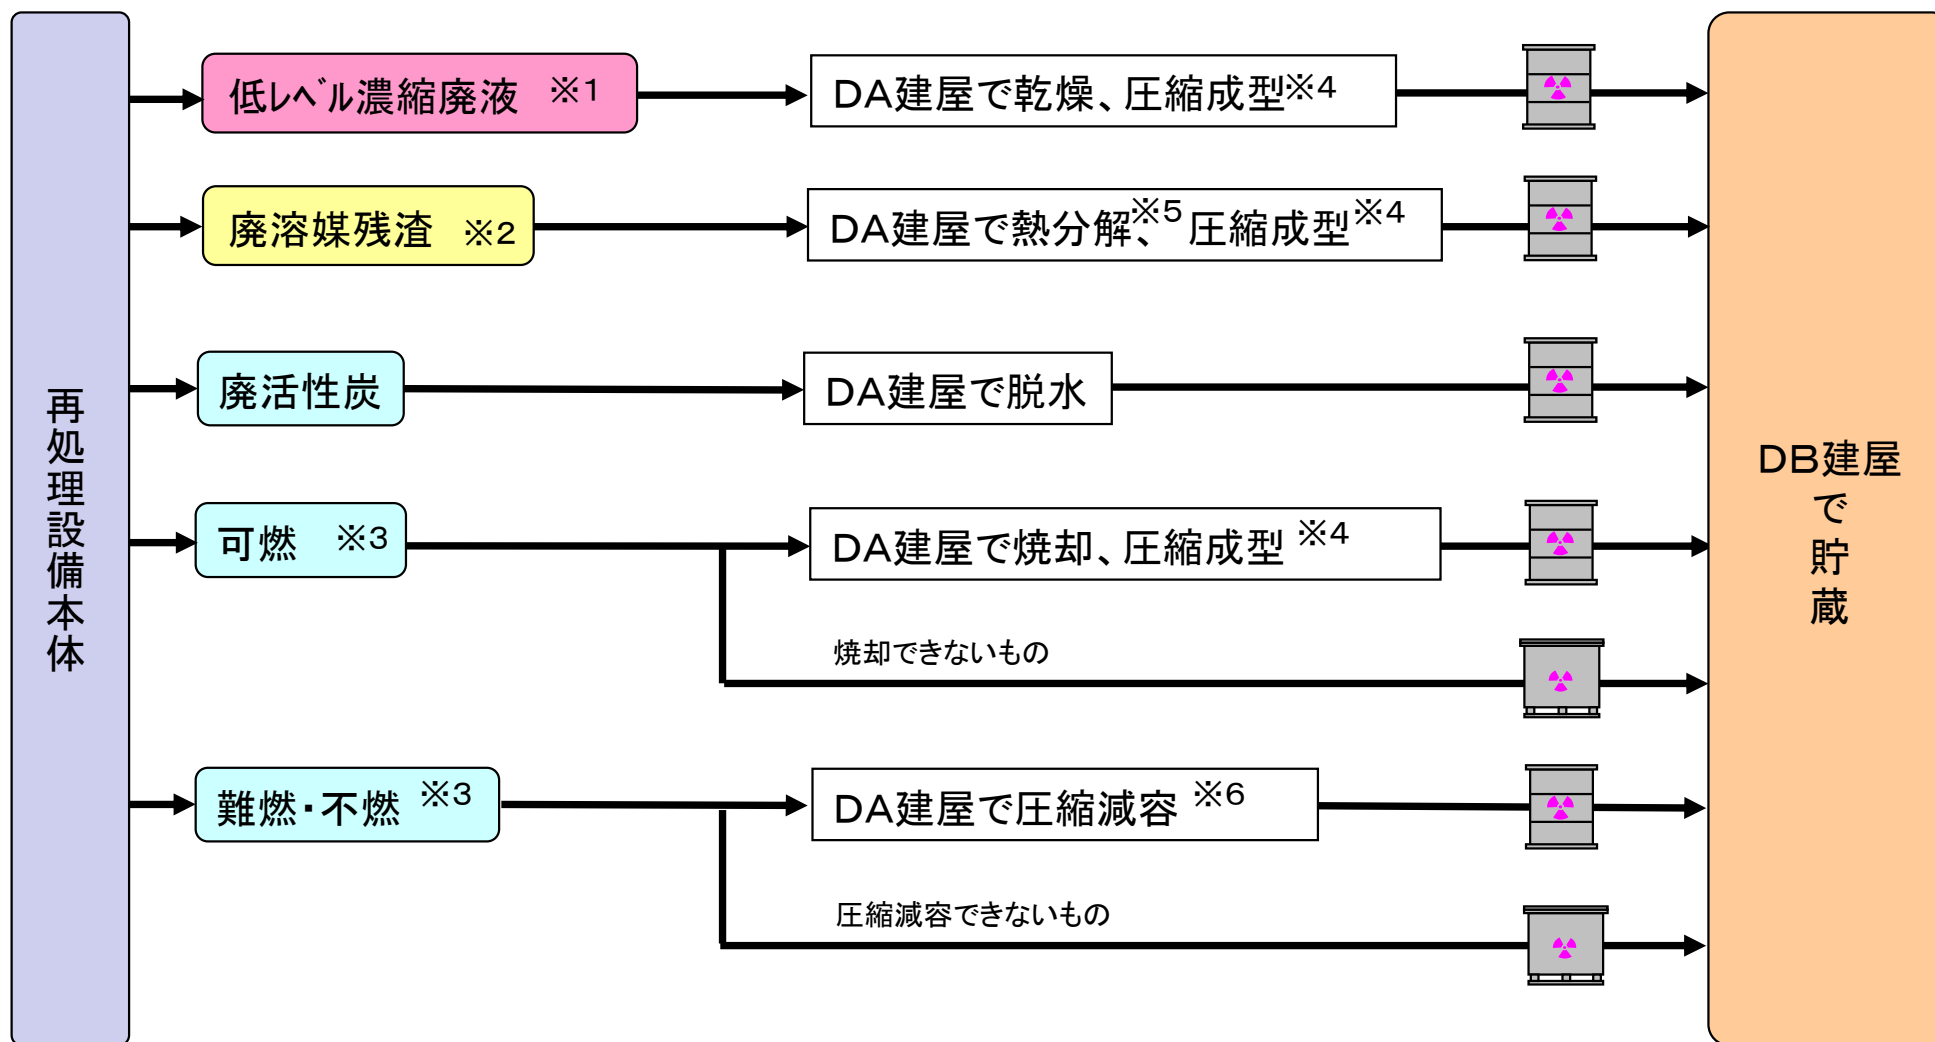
再処理設備本体

低レベル濃縮廃液 ※1

DA建屋で乾燥、圧縮成型※4

廃溶媒残渣 ※2

DA建屋で熱分解※5、圧縮成型※4

廃活性炭

DA建屋で脱水

可燃 ※3

DA建屋で焼却、圧縮成型 ※4

焼却できないもの

難燃・不燃 ※3

DA建屋で圧縮減容 ※6

圧縮減容できないもの

DB建屋で貯蔵